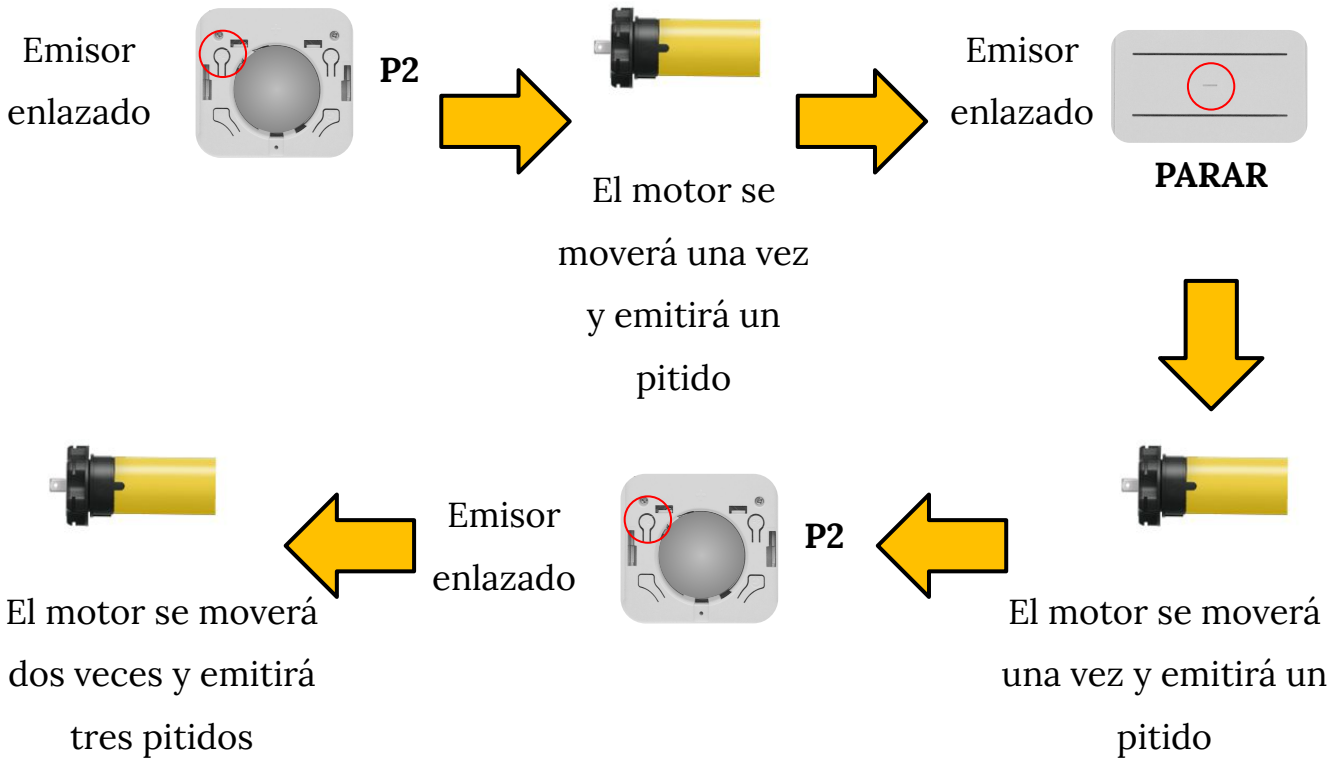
Emisor enlazado

P2

El motor se moverá una vez y emitirá un pitido

Emisor enlazado

PARAR

El motor se moverá una vez y emitirá un pitido

P2

Emisor enlazado

El motor se moverá dos veces y emitirá tres pitidos